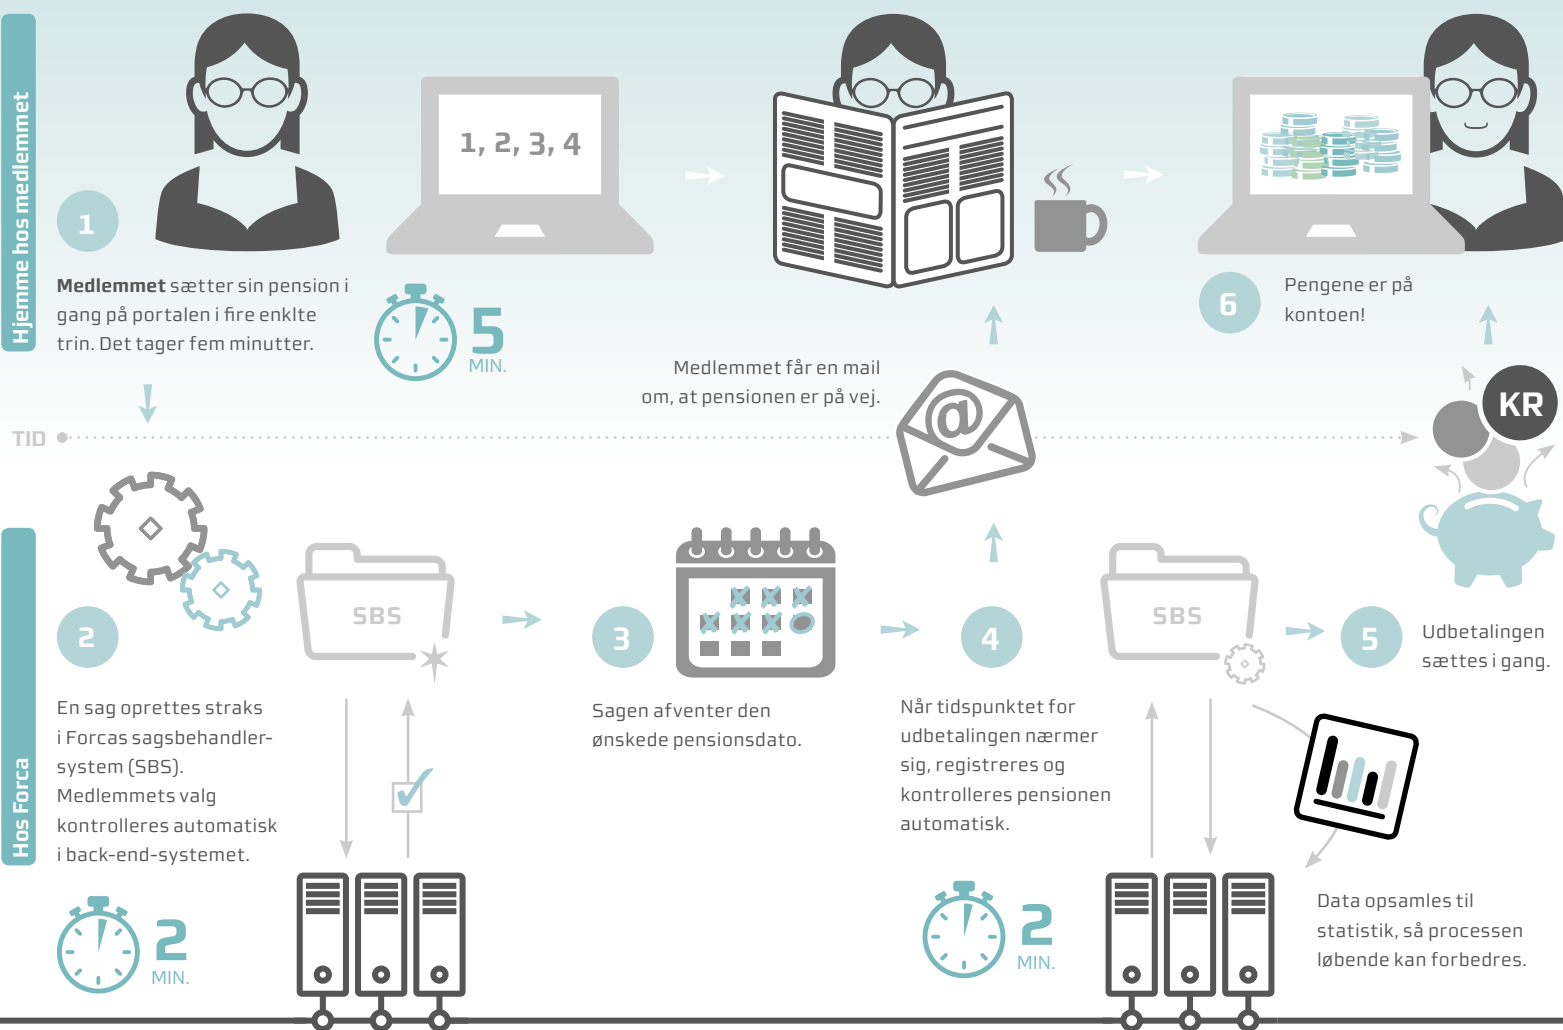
Hjemme hos medlemmet

1

1, 2, 3, 4

**Medlemmet** sætter sin pension i gang på portalen i fire enklte trin. Det tager fem minutter.

5 MIN.

Medlemmet får en mail om, at pensionen er på vej.

6

Pengene er på kontoen!

KR

TID

Hos Forca

2

SBS

En sag oprettes straks i Forcas sagsbehandler-system (SBS). Medlemmets valg kontrolleres automatisk i back-end-systemet.

2 MIN.

3

Sagen afventer den ønskede pensionsdato.

4

Når tidspunktet for udbetalingen nærmer sig, registreres og kontrolleres pensionen automatisk.

2 MIN.

SBS

5

Udbetalingen sættes i gang.

Data opsamles til statistik, så processen løbende kan forbedres.